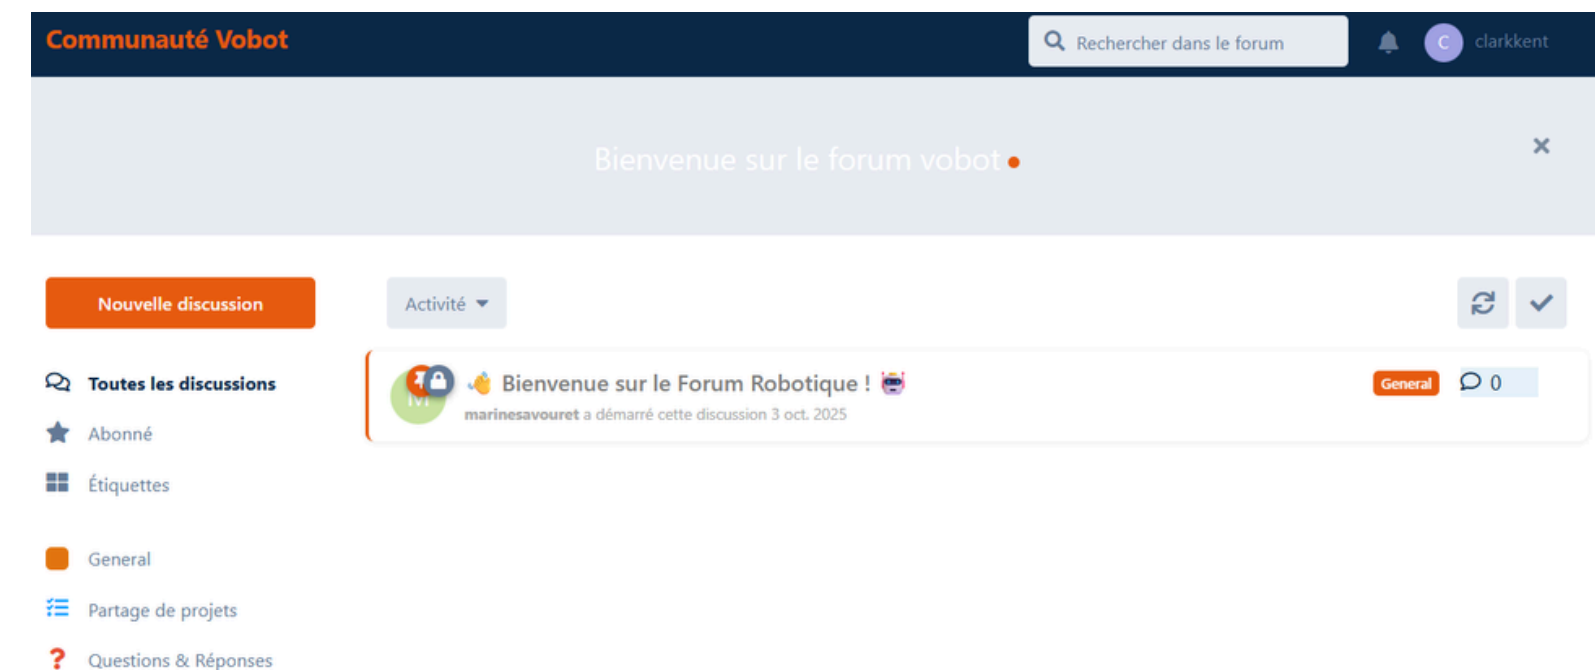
Communauté Vobot

Rechercher dans le forum

C clarkkent

Bienvenue sur le forum vobot

Nouvelle discussion

Activité

Toutes les discussions

Abonné

Étiquettes

General

Partage de projets

Questions & Réponses

M

Bienvenue sur le Forum Robotique !

marinesavouret a démarré cette discussion 3 oct. 2025

General

0